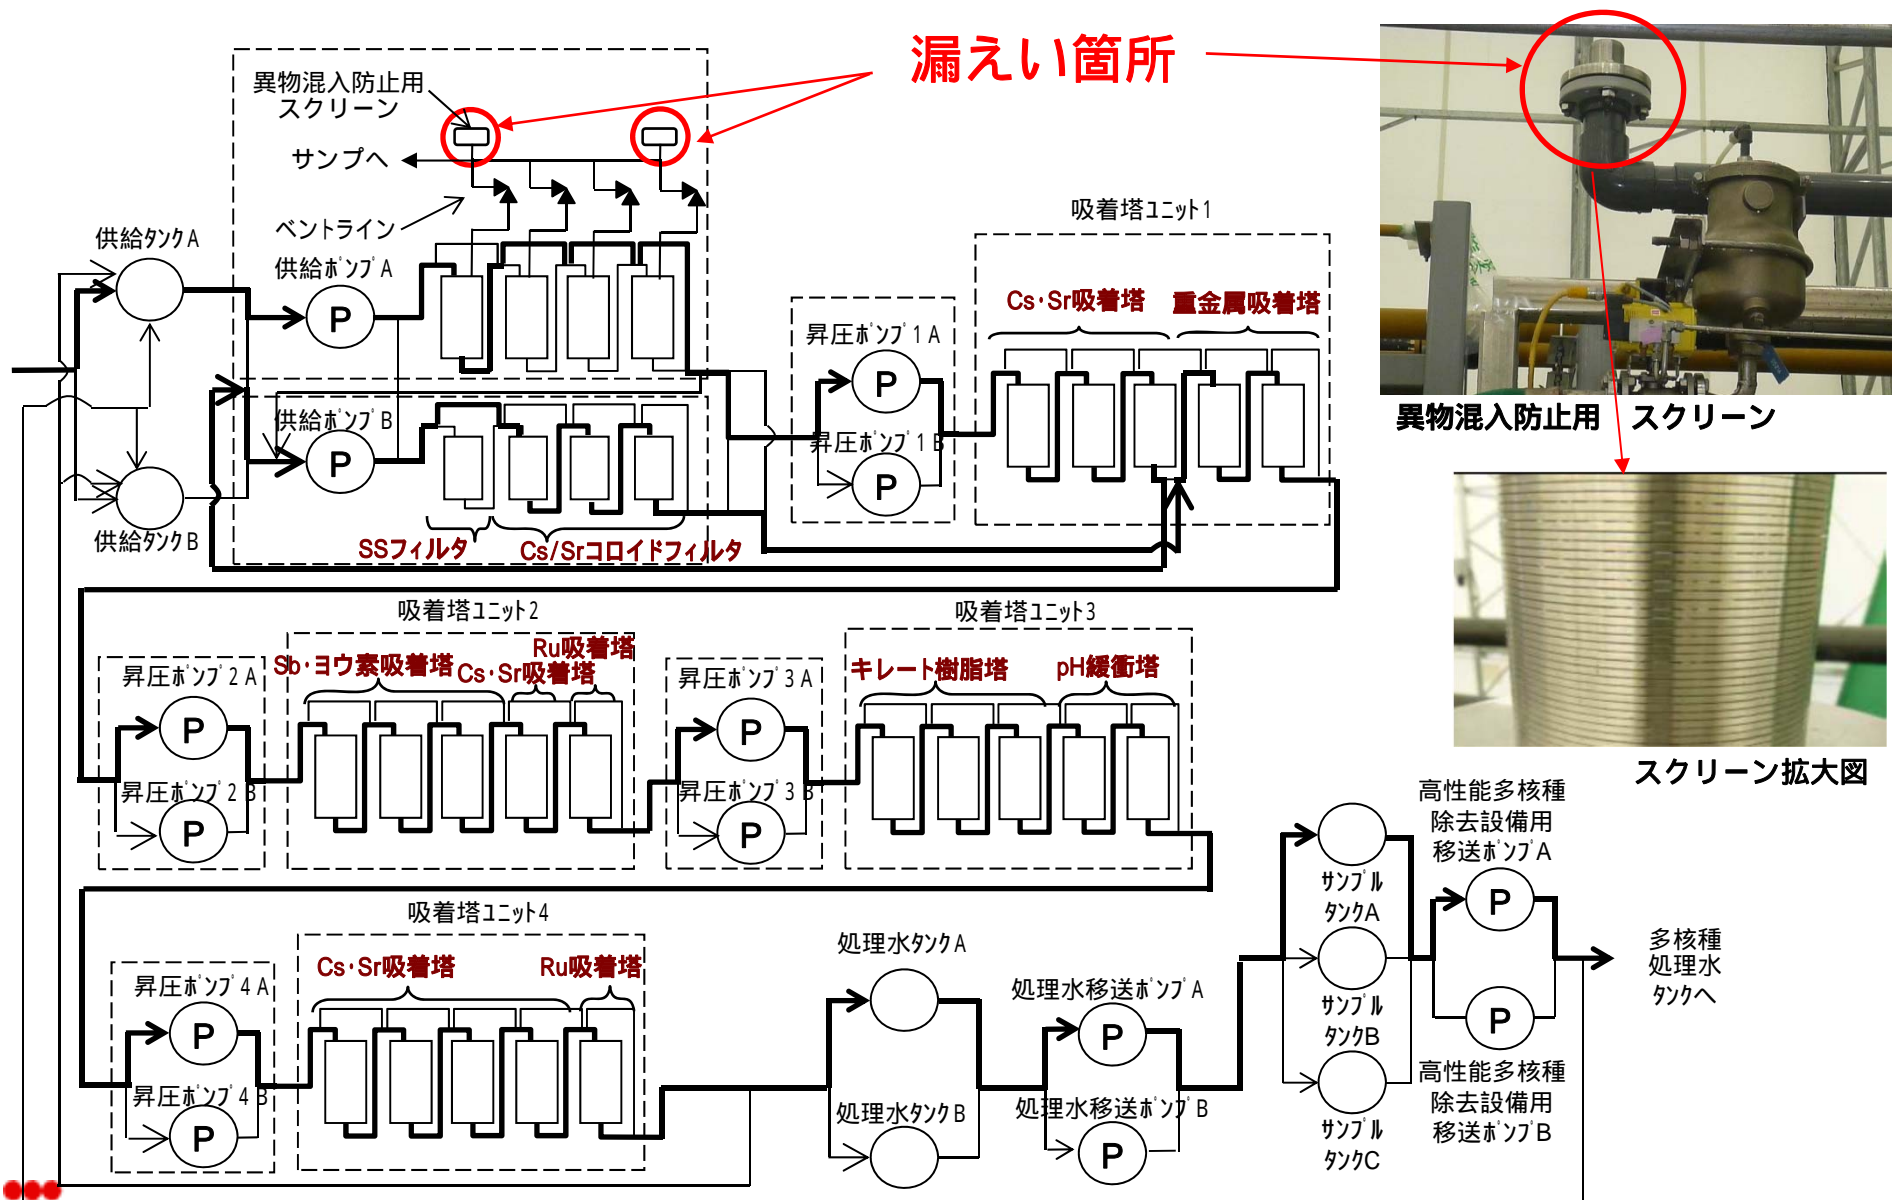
漏えい箇所

異物混入防止用
スクリーン

サンプへ

ベントライン

供給ﾀﾝｸA

供給ﾎﾟﾝﾌﾟA

P

供給ﾎﾟﾝﾌﾟB

P

供給ﾀﾝｸB

SSフィルタ

Cs/Srコロイドフィルタ

吸着塔ﾕﾆｯﾄ1

Cs･Sr吸着塔

重金属吸着塔

昇圧ﾎﾟﾝﾌﾟ1A

P

昇圧ﾎﾟﾝﾌﾟ1B

P

異物混入防止用　スクリーン

スクリーン拡大図

吸着塔ﾕﾆｯﾄ2

Ru吸着塔

昇圧ﾎﾟﾝﾌﾟ2A

Sb･ヨウ素吸着塔

Cs･Sr吸着塔

P

昇圧ﾎﾟﾝﾌﾟ2B

P

吸着塔ﾕﾆｯﾄ3

昇圧ﾎﾟﾝﾌﾟ3A

キレート樹脂塔

pH緩衝塔

P

昇圧ﾎﾟﾝﾌﾟ3B

P

高性能多核種
除去設備用
移送ﾎﾟﾝﾌﾟA

ｻﾝﾌﾟﾙ
ﾀﾝｸA

P

吸着塔ﾕﾆｯﾄ4

Cs･Sr吸着塔

Ru吸着塔

昇圧ﾎﾟﾝﾌﾟ4A

P

昇圧ﾎﾟﾝﾌﾟ4B

P

処理水ﾀﾝｸA

処理水移送ﾎﾟﾝﾌﾟA

P

処理水ﾀﾝｸB

処理水移送ﾎﾟﾝﾌﾟB

P

ｻﾝﾌﾟﾙ
ﾀﾝｸB

ｻﾝﾌﾟﾙ
ﾀﾝｸC

P

多核種
処理水
ﾀﾝｸへ

高性能多核種
除去設備用
移送ﾎﾟﾝﾌﾟB